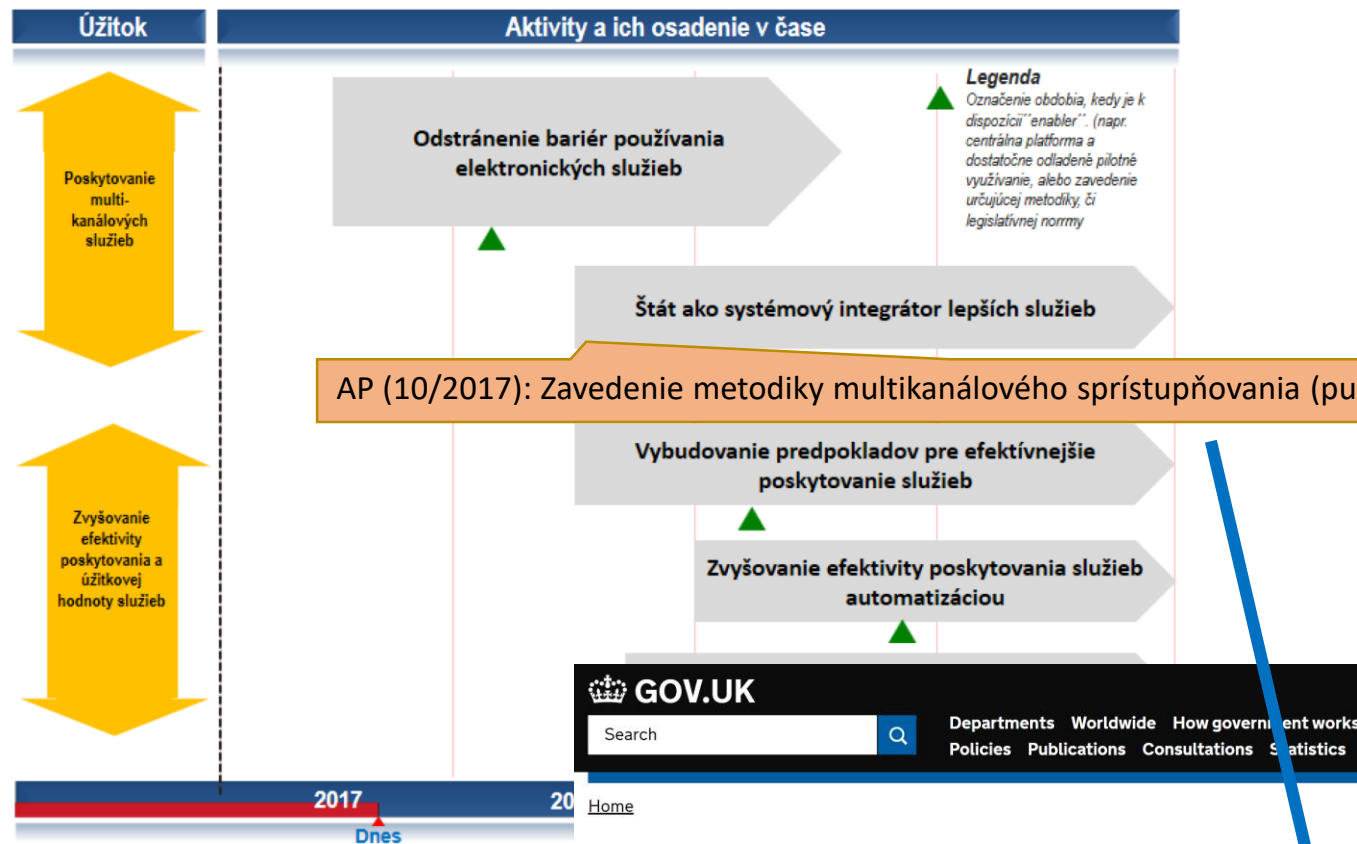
Úžitok

Aktivity a ich osadenie v čase

Poskytovanie multi-kanálových služieb

Zvyšovanie efektivity poskytovania a úžitkovej hodnoty služieb

Odstránenie bariér používania elektronických služieb

Legenda
Označenie obdobia, kedy je k dispozícii "enabler". (napr. centrálna platforma a dostatočne odladené pilotné využívanie, alebo zavedenie určujúcej metodiky, či legislatívnej norrmy

Štát ako systémový integrátor lepších služieb

AP (10/2017): Zavedenie metodiky multikanálového sprístupňovania (pu

Vybudovanie predpokladov pre efektívnejšie poskytovanie služieb

Zvyšovanie efektivity poskytovania služieb automatizáciou

GOV.UK

Search

Departments Worldwide How governm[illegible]t works
Policies Publications Consultations S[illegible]tatistics

Home

2017

20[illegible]

Dnes